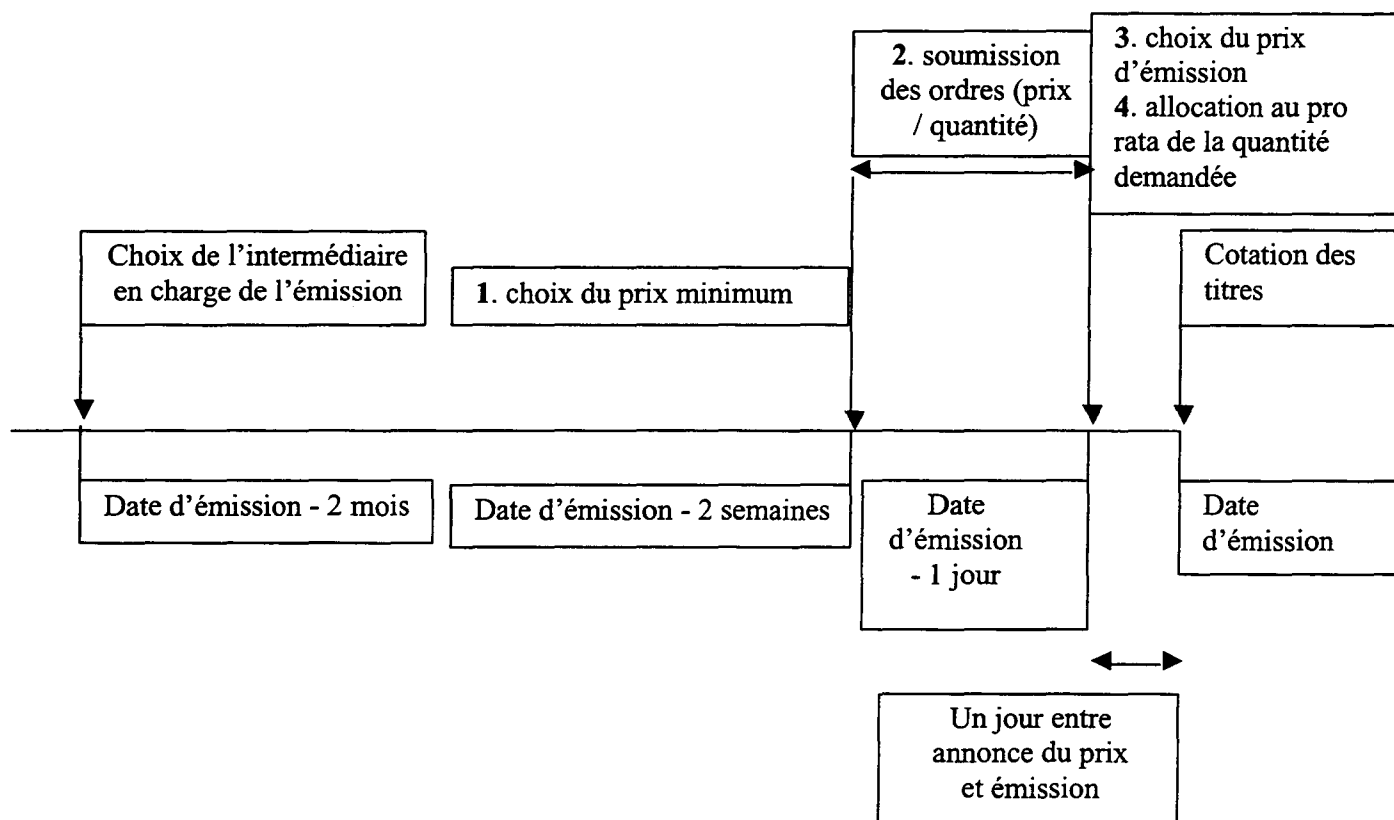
2. soumission des ordres (prix / quantité)

3. choix du prix d'émission
4. allocation au pro rata de la quantité demandée

Choix de l'intermédiaire en charge de l'émission

1. choix du prix minimum

Cotation des titres

Date d'émission - 2 mois

Date d'émission - 2 semaines

Date d'émission - 1 jour

Date d'émission

Un jour entre annonce du prix et émission